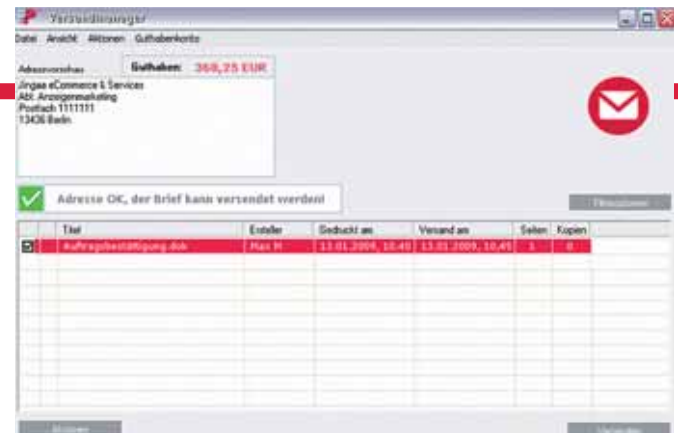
Versandmanager

Datei Ansicht Aktionen Guthabenkonto

Adressvorschau

Guthaben: 368,25 EUR

Jingaa eCommerce & Services
Abt. Anzeigenmarketing
Postfach 1111111
13436 Berlin

Adresse OK, der Brief kann versendet werden!

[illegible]

| | Titel | Ersteller | Gedruckt am | Versand am | Seiten | Kopien |
|---|---|---|---|---|---|---|
| | Auftragsbestätigung.doc | Max M | 13.01.2009, 10:45 | 13.01.2009, 10:45 | 1 | 0 |

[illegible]

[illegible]